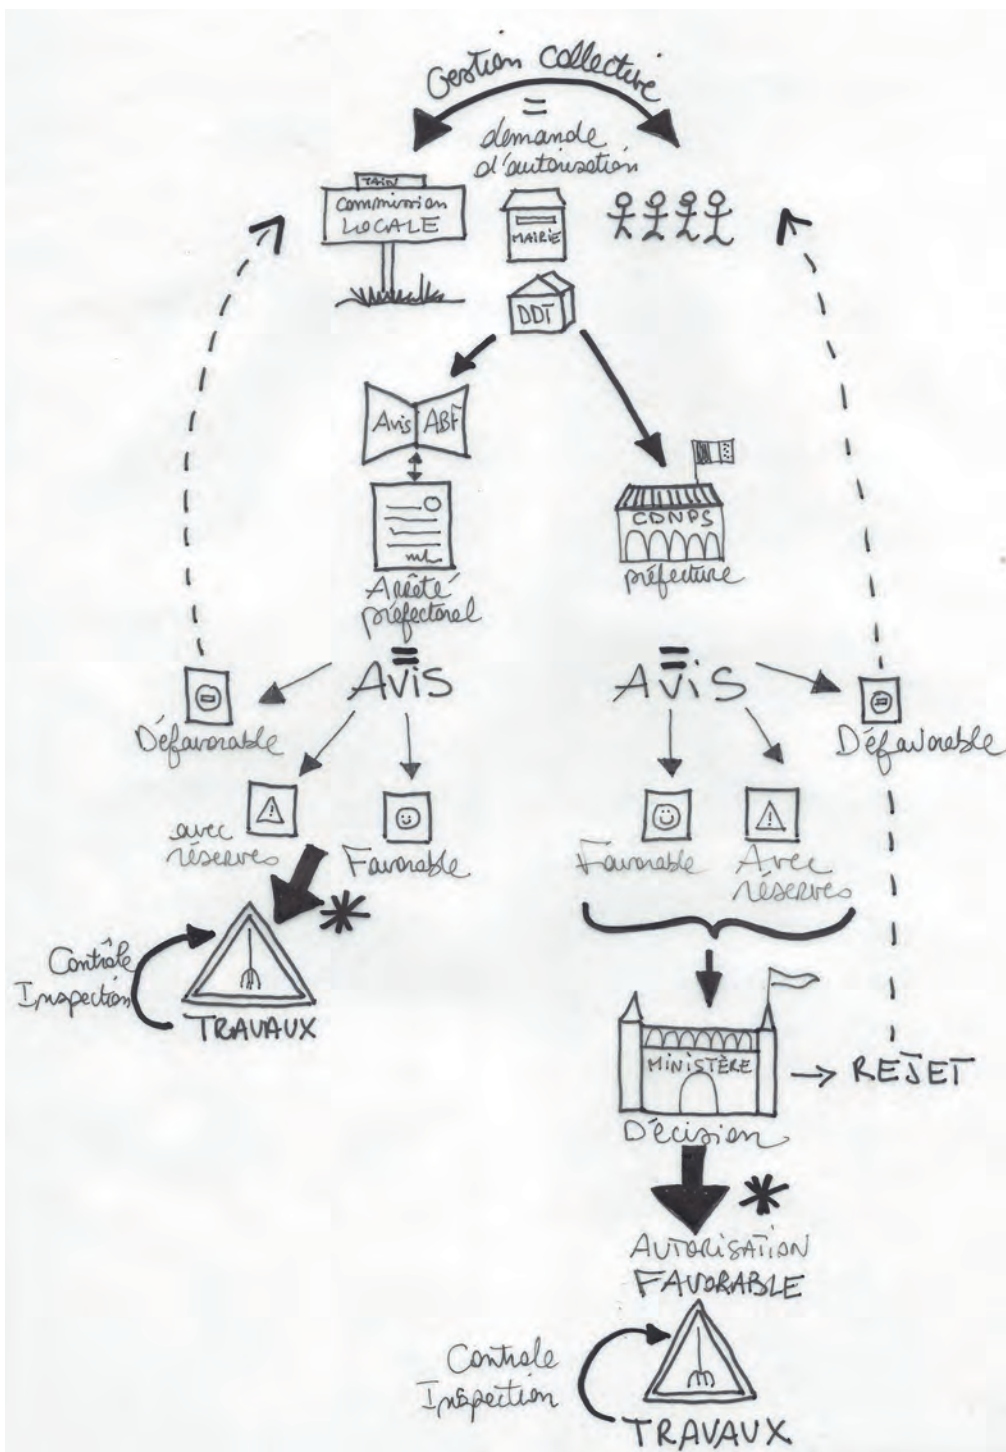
Gestion collective
=
demande d'autorisation

TAIN
Commission LOCALE

MAIRIE

DDT

Avis ABF

Arrêté préfectoral

CDNPS
préfecture

=
Avis

Défavorable

avec réserves

Favorable

*

Contrôle Inspection

TRAVAUX

=
Avis

Défavorable

Favorable

Avec réserves

MINISTÈRE

→ REJET

Décision

*

AUTORISATION
FAVORABLE

Contrôle Inspection

TRAVAUX